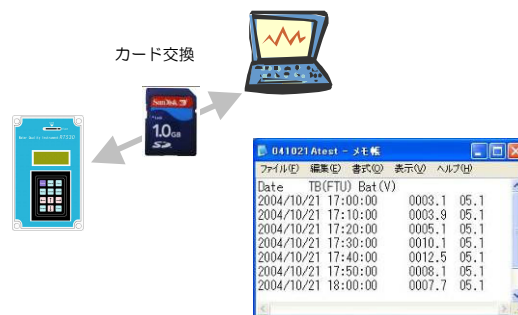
カード交換

SanDisk
1.0GB

041021Atest - メモ帳

ファイル(F) 編集(E) 書式(O) 表示(V) ヘルプ(H)

| Date | TB(FTU) | Bat(V) |
|---|---|---|
| 2004/10/21 17:00:00 | 0003.1 | 05.1 |
| 2004/10/21 17:10:00 | 0003.9 | 05.1 |
| 2004/10/21 17:20:00 | 0005.1 | 05.1 |
| 2004/10/21 17:30:00 | 0010.1 | 05.1 |
| 2004/10/21 17:40:00 | 0012.5 | 05.1 |
| 2004/10/21 17:50:00 | 0008.1 | 05.1 |
| 2004/10/21 18:00:00 | 0007.7 | 05.1 |